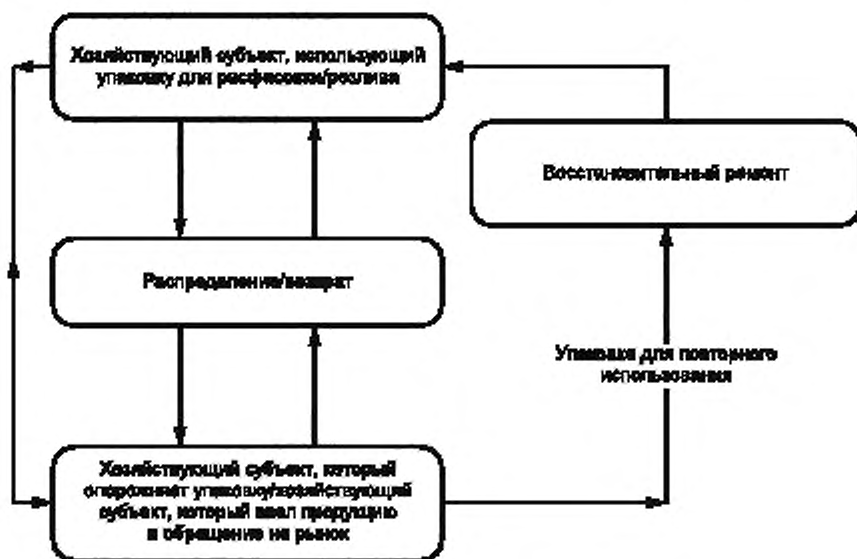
Хозяйствующий субъект, использующий упаковку для расфасовки/розлива

Восстановительный ремонт

Распределение/возврат

Упаковка для повторного использования

Хозяйствующий субъект, который опорожняет упаковку/хозяйствующий субъект, который ввел продукцию в обращение на рынок